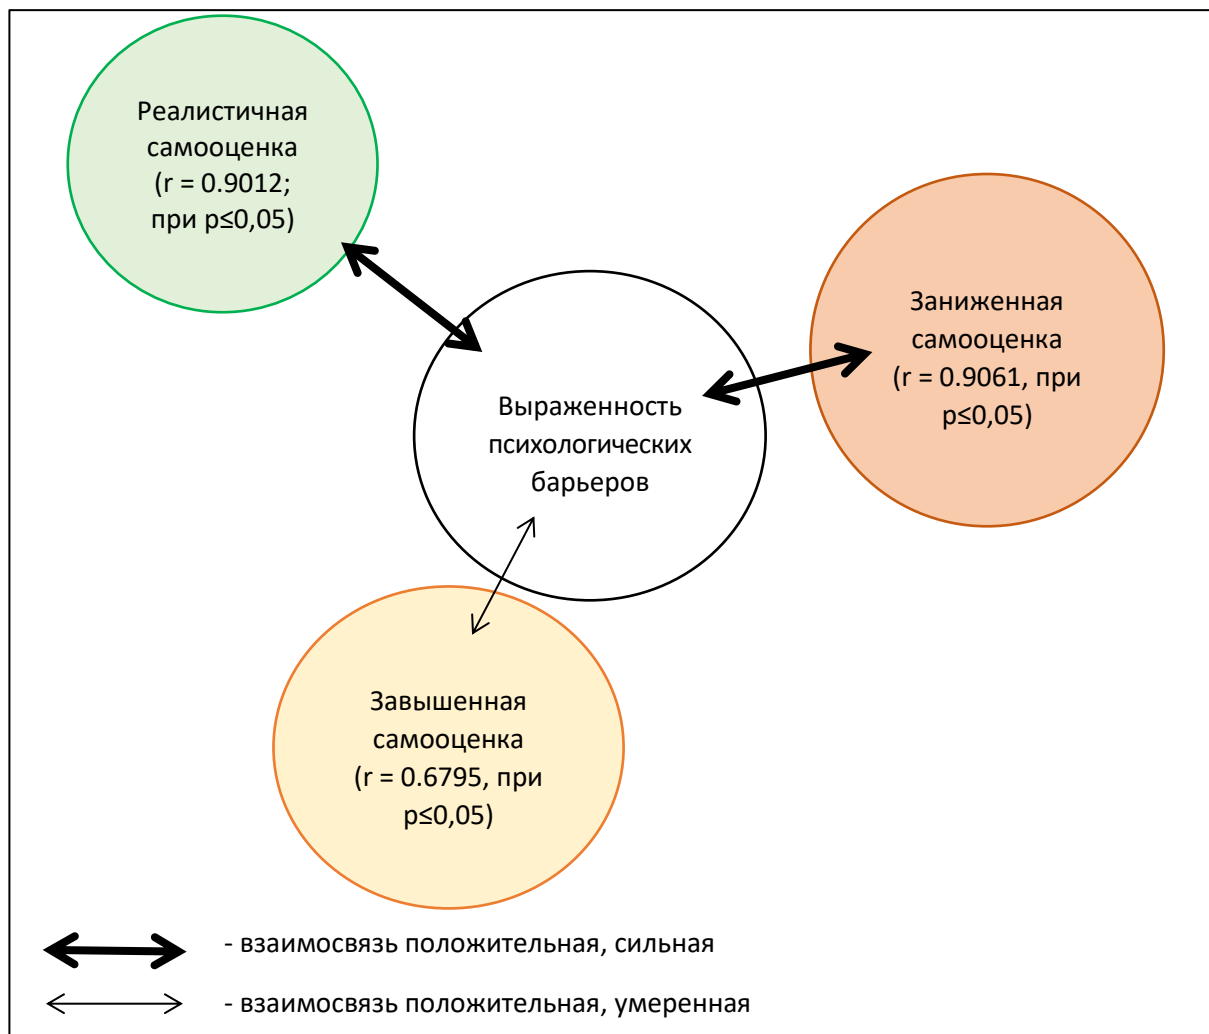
Реалистичная самооценка (r = 0.9012; при p≤0,05)

Заниженная самооценка (r = 0.9061, при p≤0,05)

Выраженность психологических барьеров

Завышенная самооценка (r = 0.6795, при p≤0,05)

- взаимосвязь положительная, сильная

- взаимосвязь положительная, умеренная